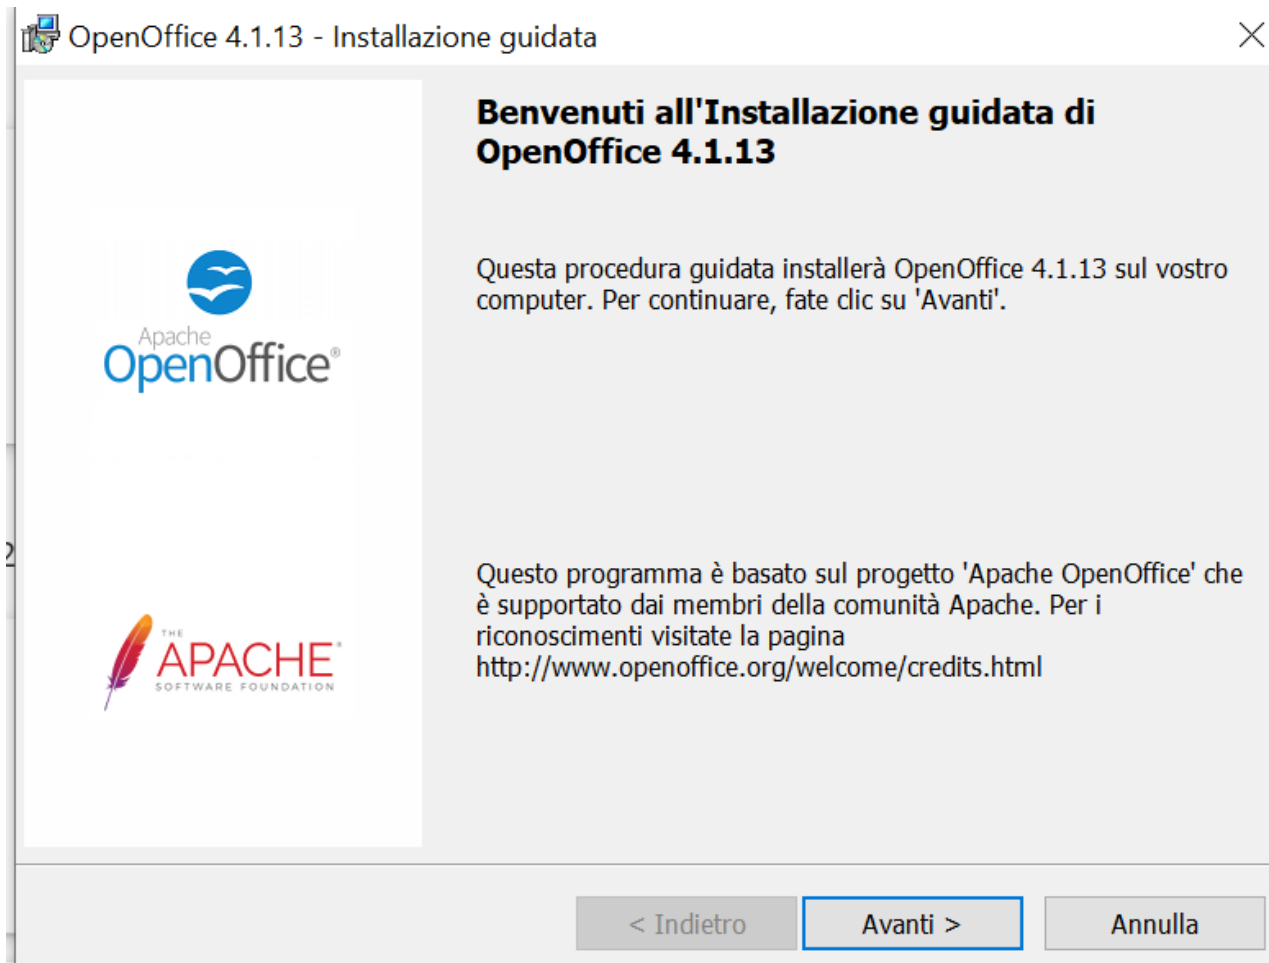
OpenOffice 4.1.13 - Installazione guidata

Apache
OpenOffice®

THE
APACHE®
SOFTWARE FOUNDATION

Benvenuti all'Installazione guidata di OpenOffice 4.1.13

Questa procedura guidata installerà OpenOffice 4.1.13 sul vostro computer. Per continuare, fate clic su 'Avanti'.

Questo programma è basato sul progetto 'Apache OpenOffice' che è supportato dai membri della comunità Apache. Per i riconoscimenti visitate la pagina http://www.openoffice.org/welcome/credits.html

< Indietro
Avanti >
Annulla